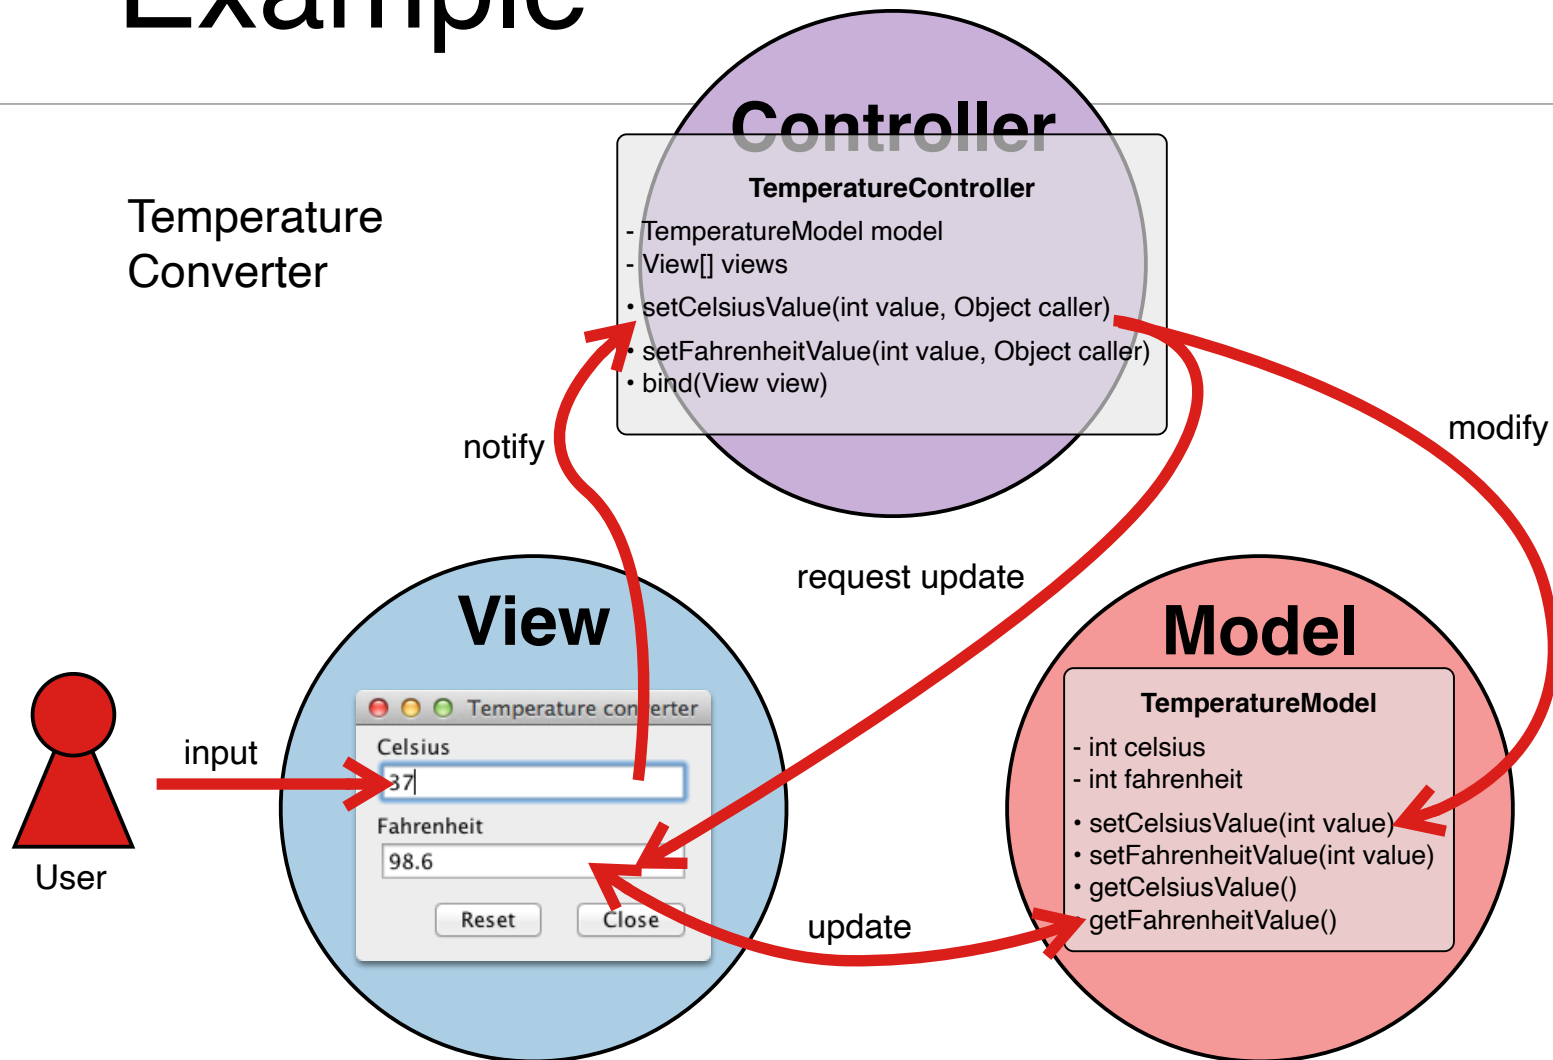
Example

Temperature Converter

Controller

TemperatureController

- TemperatureModel model
- View[] views
• setCelsiusValue(int value, Object caller)
• setFahrenheitValue(int value, Object caller)
• bind(View view)

notify

modify

request update

View

Temperature con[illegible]erter

Celsius

37

Fahrenheit

98.6

Reset

Close

input

User

update

Model

TemperatureModel

- int celsius
- int fahrenheit
• setCelsiusValue(int value)
• setFahrenheitValue(int value)
• getCelsiusValue()
• getFahrenheitValue()